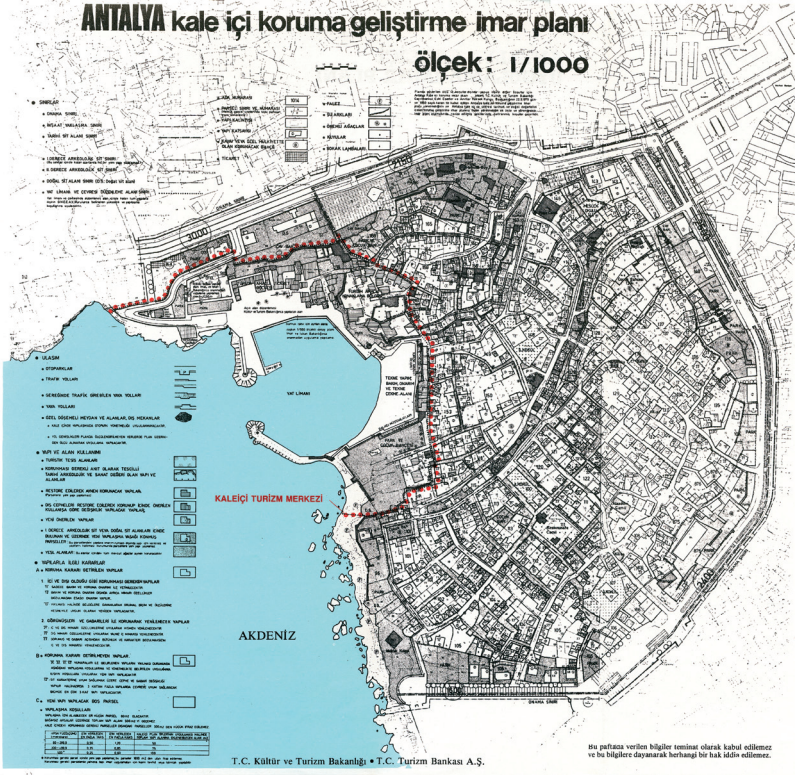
ANTALYA kale içi koruma geliştirme imar planı

ölçek: 1/1000

SINIRLAR

ULAŞIM

YAPI VE ALAN KULLANIMI

YAPILARLA İLGİLİ KARARLAR

YAT LİMANI

KALEİÇİ TURİZM MERKEZİ

AKDENİZ

T.C. Kültür ve Turizm Bakanlığı • T.C. Turizm Bankası A.Ş.

Bu paftada verilen bilgiler teminat olarak kabul edilemez ve bu bilgilere dayanarak herhangi bir hak iddia edilemez.